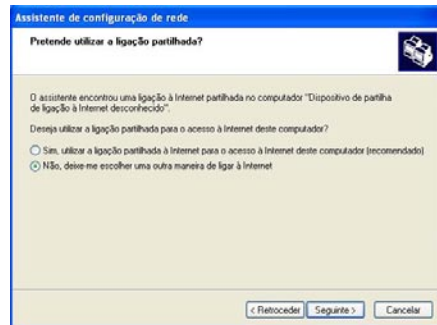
Assistente de configuração de rede

Pretende utilizar a ligação partilhada?

O assistente encontrou uma ligação à Internet partilhada no computador "Dispositivo de partilha de ligação à Internet desconhecido".

Deseja utilizar a ligação partilhada para o acesso à Internet deste computador?

Sim, utilizar a ligação partilhada à Internet para o acesso à Internet deste computador (recomendado)

Não, deixe-me escolher uma outra maneira de ligar à Internet

< Retroceder Seguinte > Cancelar